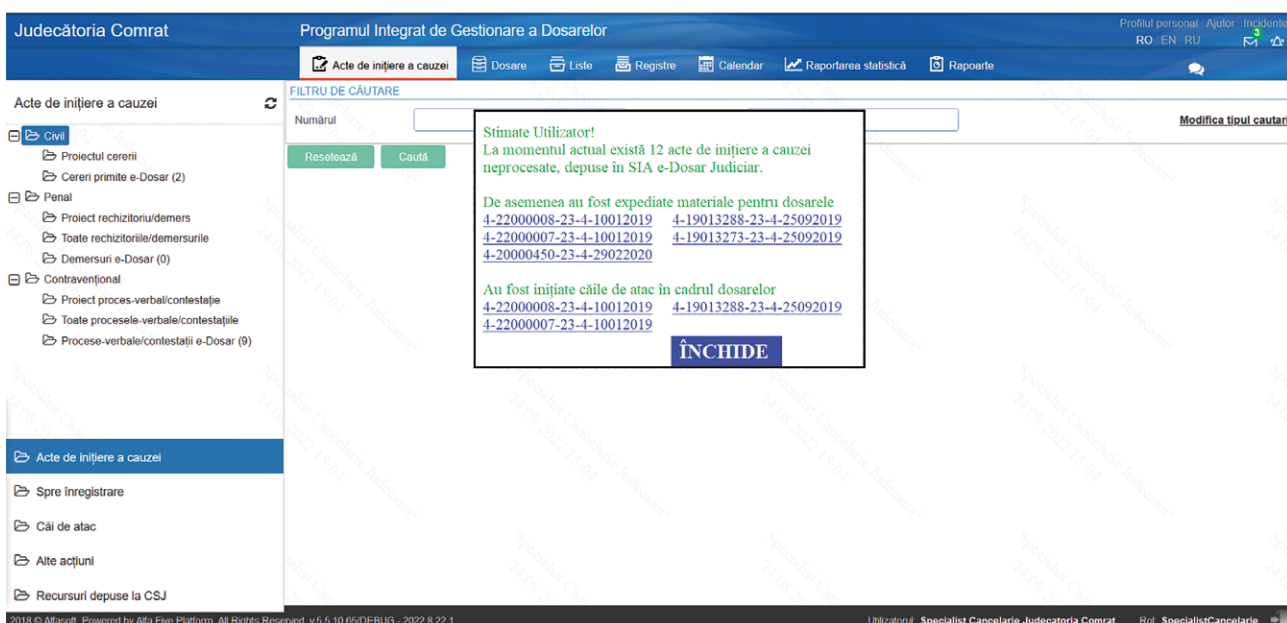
Judecătoria Comrat

Programul Integrat de Gestionare a Dosarelor

Profilul personal Ajutor Incidente
RO EN RU
3

Acte de inițiere a cauzei | Dosare | Liste | Registre | Calendar | Raportarea statistică | Rapoarte

Acte de inițiere a cauzei

Civil
Proiectul cererii
Cereri primite e-Dosar (2)
Penal
Proiect rechizitoriu/demers
Toate rechizitoriile/demersurile
Demersuri e-Dosar (0)
Contravențional
Proiect proces-verbal/contestație
Toate procesele-verbale/contestațiile
Procese-verbale/contestații e-Dosar (9)

FILTRU DE CĂUTARE
Numărul
Modifica tipul cautarii
Resetează Caută

Stimate Utilizator!
La momentul actual există 12 acte de inițiere a cauzei neprocesate, depuse în SIA e-Dosar Judiciar.

De asemenea au fost expediate materiale pentru dosarele
4-22000008-23-4-10012019 4-19013288-23-4-25092019
4-22000007-23-4-10012019 4-19013273-23-4-25092019
4-20000450-23-4-29022020

Au fost inițiate căile de atac în cadrul dosarelor
4-22000008-23-4-10012019 4-19013288-23-4-25092019
4-22000007-23-4-10012019

ÎNCHIDE

Acte de inițiere a cauzei
Spre înregistrare
Căi de atac
Alte acțiuni
Recursuri depuse la CSJ

Specialist Cancelarie Judecator 24.08.2022 15:04

2018 © Alfasoft. Powered by Alfa Five Platform. All Rights Reserved. v.5.5.10.65/DEBUG - 2022.8.22.1

Utilizatorul: Specialist Cancelarie Judecatoria Comrat Rol: SpecialistCancelarie